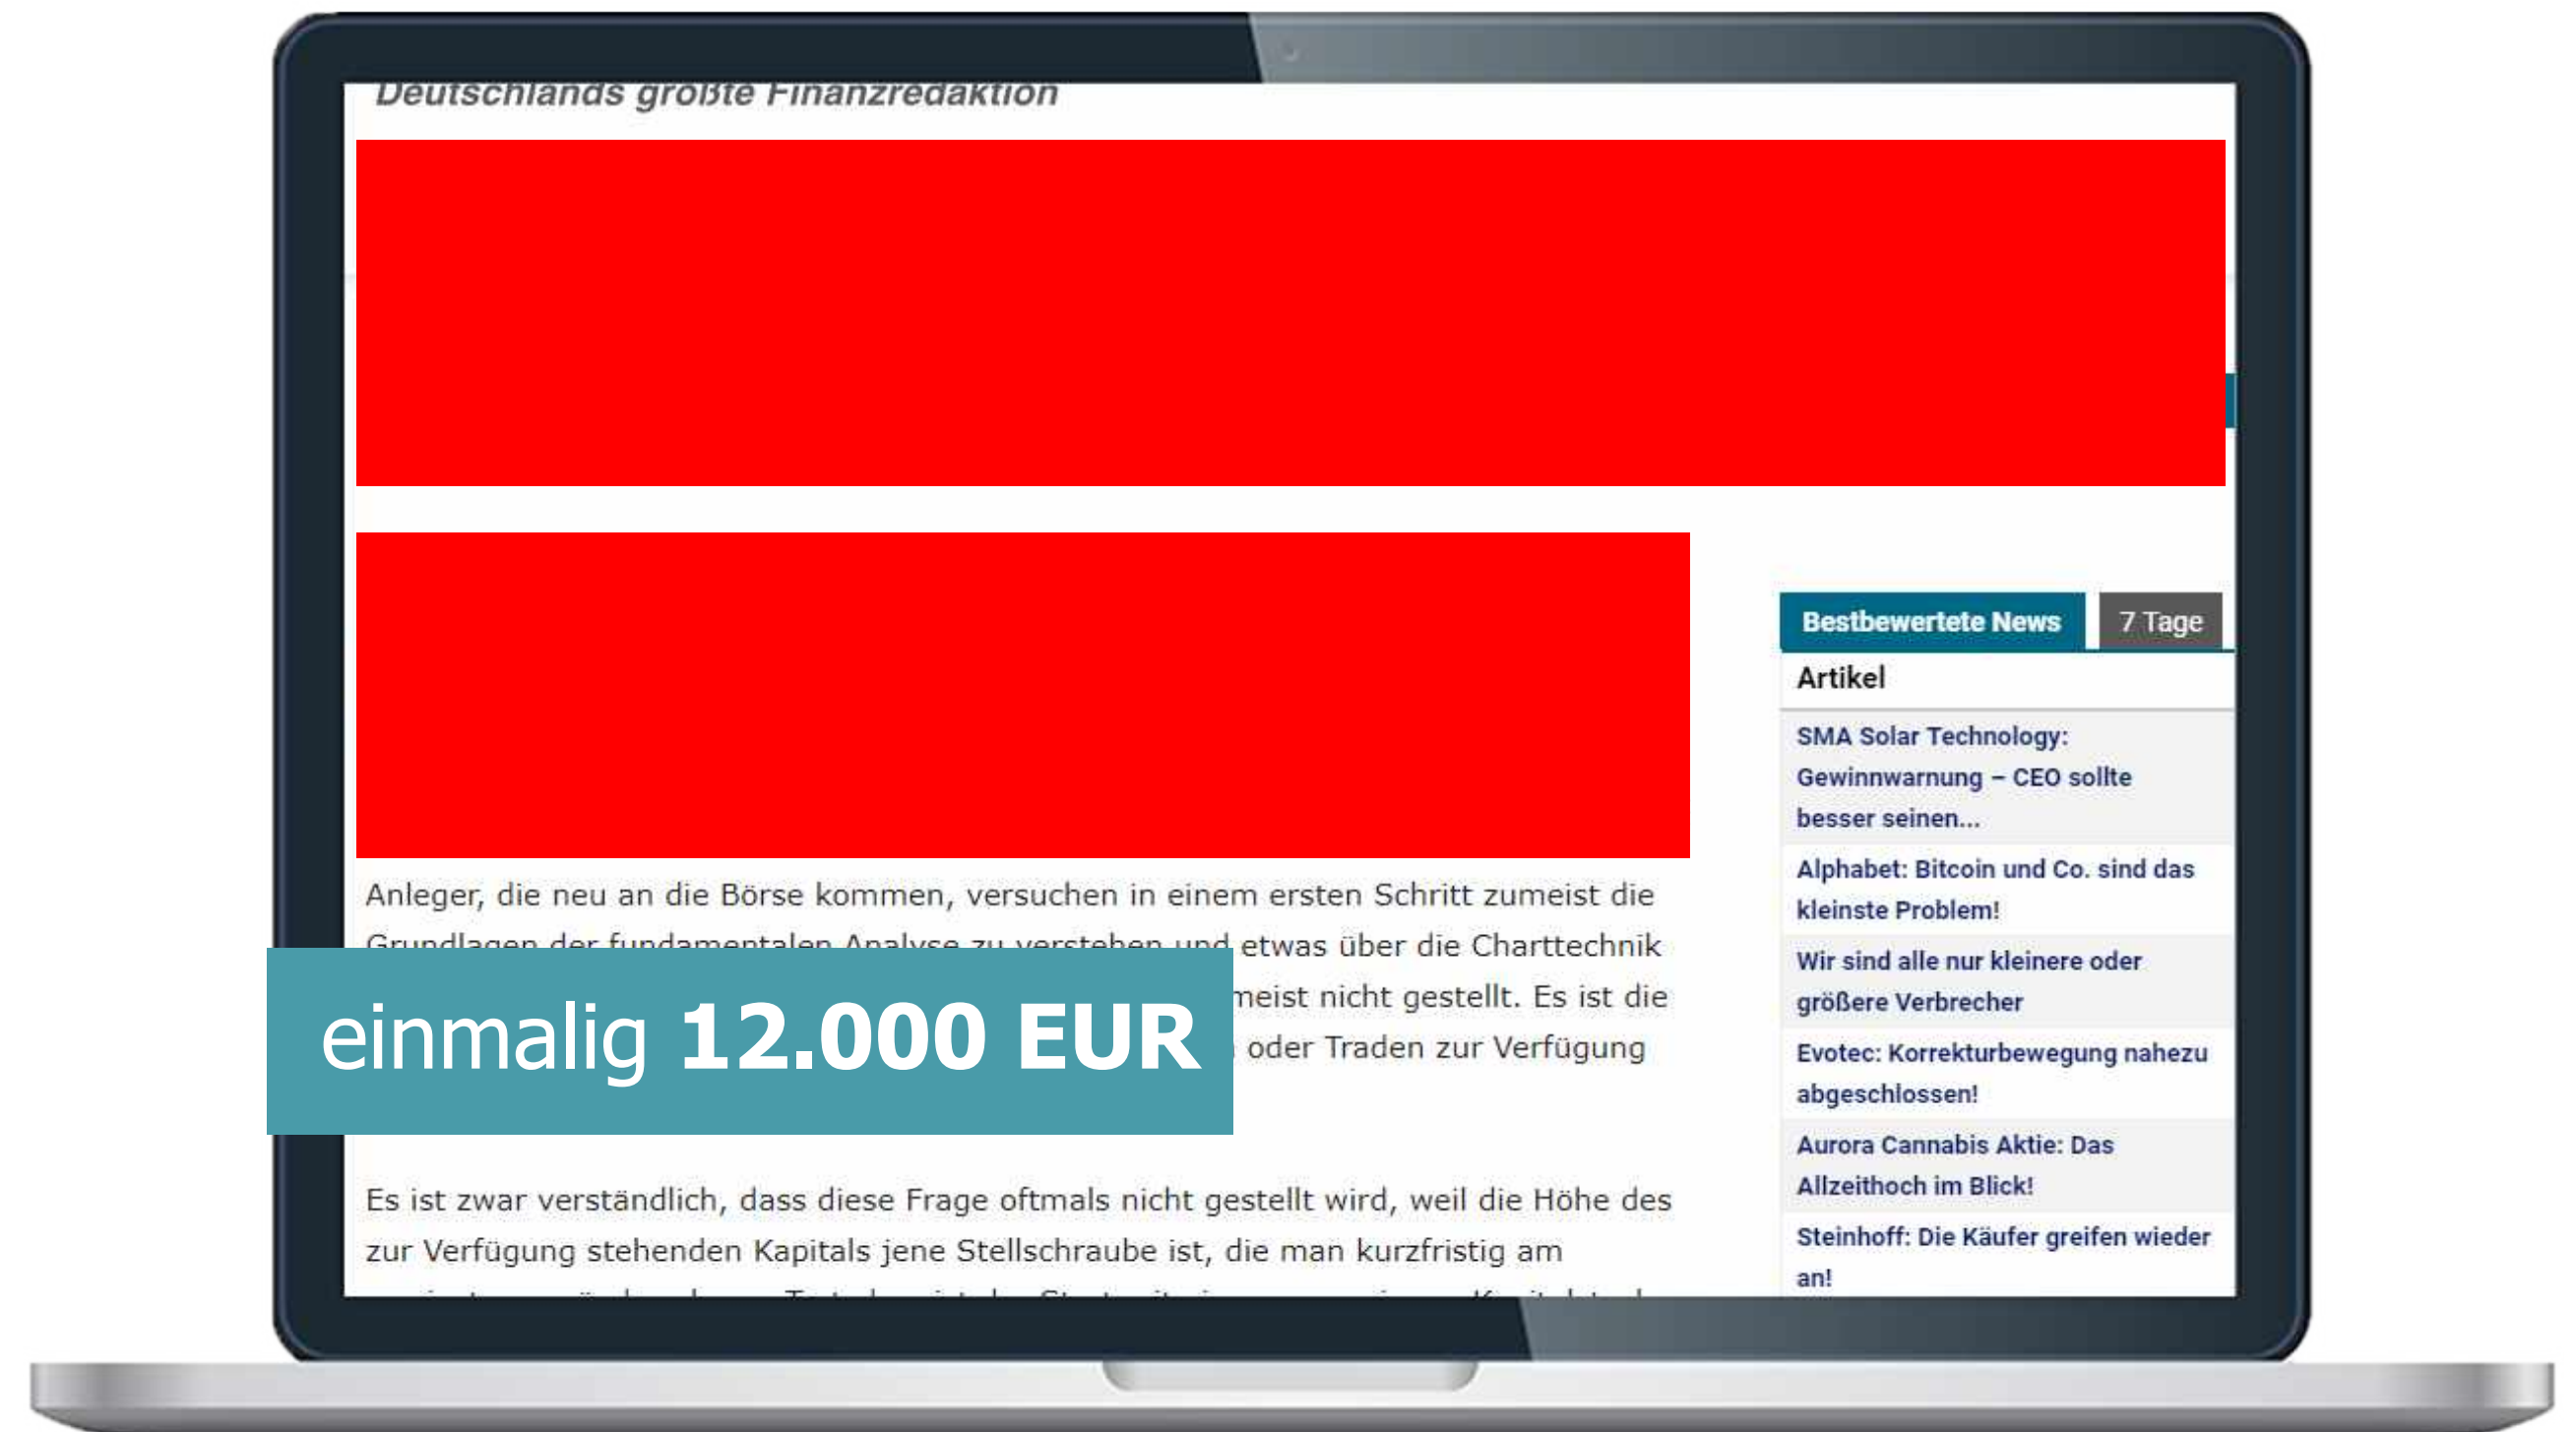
Deutschlands größte Finanzredaktion

Anleger, die neu an die Börse kommen, versuchen in einem ersten Schritt zumeist die Grundlagen der fundamentalen Analyse zu verstehen und etwas über die Charttechnik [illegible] meist nicht gestellt. Es ist die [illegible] oder Traden zur Verfügung

einmalig 12.000 EUR

Es ist zwar verständlich, dass diese Frage oftmals nicht gestellt wird, weil die Höhe des zur Verfügung stehenden Kapitals jene Stellschraube ist, die man kurzfristig am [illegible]

Bestbewertete News | 7 Tage

Artikel

SMA Solar Technology: Gewinnwarnung – CEO sollte besser seinen...

Alphabet: Bitcoin und Co. sind das kleinste Problem!

Wir sind alle nur kleinere oder größere Verbrecher

Evotec: Korrekturbewegung nahezu abgeschlossen!

Aurora Cannabis Aktie: Das Allzeithoch im Blick!

Steinhoff: Die Käufer greifen wieder an!